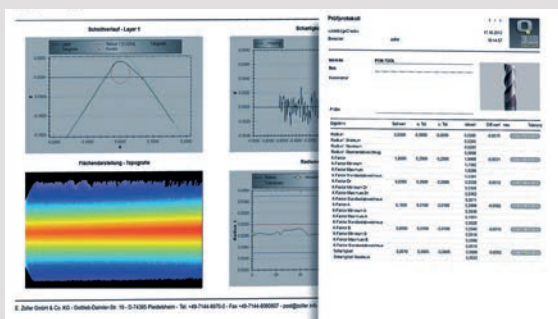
Schnittverlauf - Layer 1

Schnittgeschwindigkeit

Flächendarstellung - Topografie

Radius

E. Zoller GmbH & Co. KG – Gottlieb-Daimler-Str. 19 – D-74385 Pleidelsheim – Tel. +49-7144-8970-0 – Fax +49-7144-8970-07 – post@zoller.info

Prüfprotokoll

Werkzeug

Bezeichnung

Kommentar

Prüfer

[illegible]